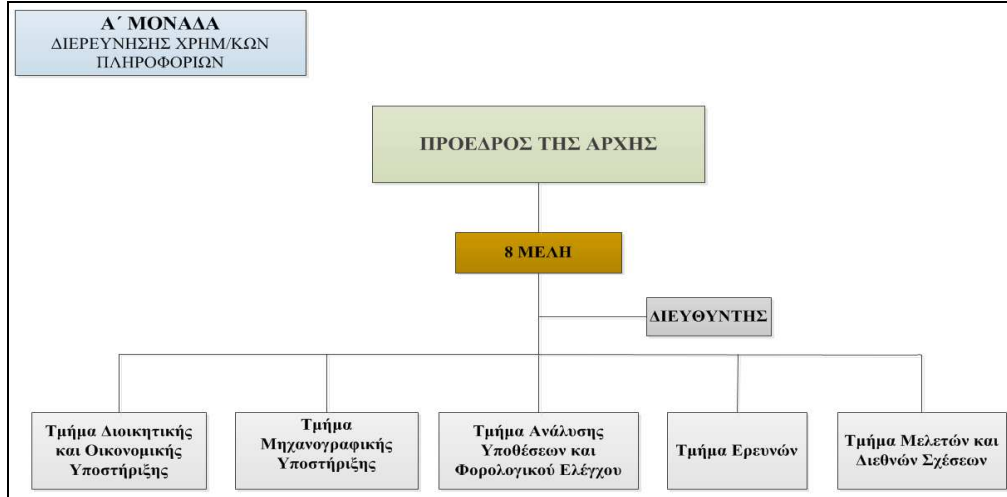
Α΄ ΜΟΝΑΔΑ
ΔΙΕΡΕΥΝΗΣΗΣ ΧΡΗΜ/ΚΩΝ ΠΛΗΡΟΦΟΡΙΩΝ

ΠΡΟΕΔΡΟΣ ΤΗΣ ΑΡΧΗΣ

8 ΜΕΛΗ

ΔΙΕΥΘΥΝΤΗΣ

Τμήμα Διοικητικής και Οικονομικής Υποστήριξης

Τμήμα Μηχανογραφικής Υποστήριξης

Τμήμα Ανάλυσης Υποθέσεων και Φορολογικού Ελέγχου

Τμήμα Ερευνών

Τμήμα Μελετών και Διεθνών Σχέσεων